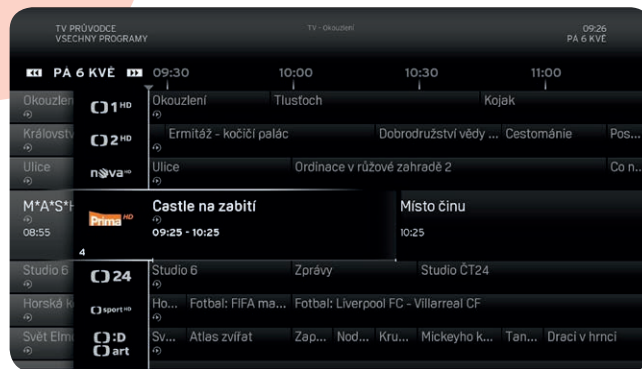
TV PRŮVODCE
VŠECHNY PROGRAMY

TV - Okouzlení

09:26
PÁ 6 KVĚ

PÁ 6 KVĚ 09:30 10:00 10:30 11:00

Okouzlen
ČT1 HD Okouzlení Tlusťoch Kojak

Královstv
ČT2 HD Ermitáž - kočičí palác Dobrodružství vědy ... Cestománie Pos...

Ulice
nova HD Ulice Ordinace v růžové zahradě 2 Co n...

M*A*S*H
08:55
Prima HD Castle na zabití
09:25 - 10:25
Místo činu
10:25
4

Studio 6
ČT24 Studio 6 Zprávy Studio ČT24

Horská k
ČT sport HD Ho... Fotbal: FIFA ma... Fotbal: Liverpool FC - Villarreal CF

Svět Elm
ČT :D art Sv... Atlas zvířat Zap... Nod... Kru... Mickeyho k... Tan... Dračí v hrnci